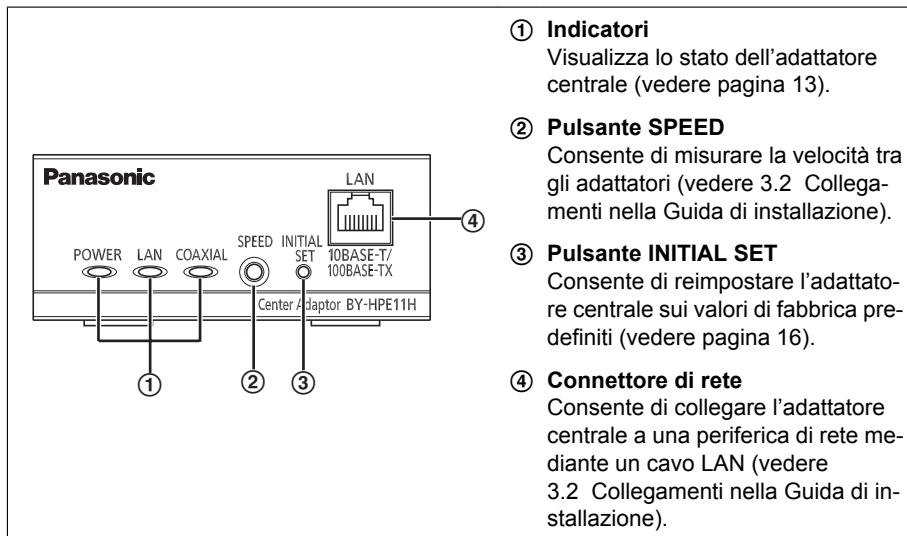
Panasonic

LAN

④

POWER LAN COAXIAL

SPEED INITIAL SET

10BASE-T/ 100BASE-TX

Center Adaptor BY-HPE11H

① ② ③

① **Indicatori**
Visualizza lo stato dell'adattatore centrale (vedere pagina 13).

② **Pulsante SPEED**
Consente di misurare la velocità tra gli adattatori (vedere 3.2 Collegamenti nella Guida di installazione).

③ **Pulsante INITIAL SET**
Consente di reimpostare l'adattatore centrale sui valori di fabbrica predefiniti (vedere pagina 16).

④ **Connettore di rete**
Consente di collegare l'adattatore centrale a una periferica di rete mediante un cavo LAN (vedere 3.2 Collegamenti nella Guida di installazione).